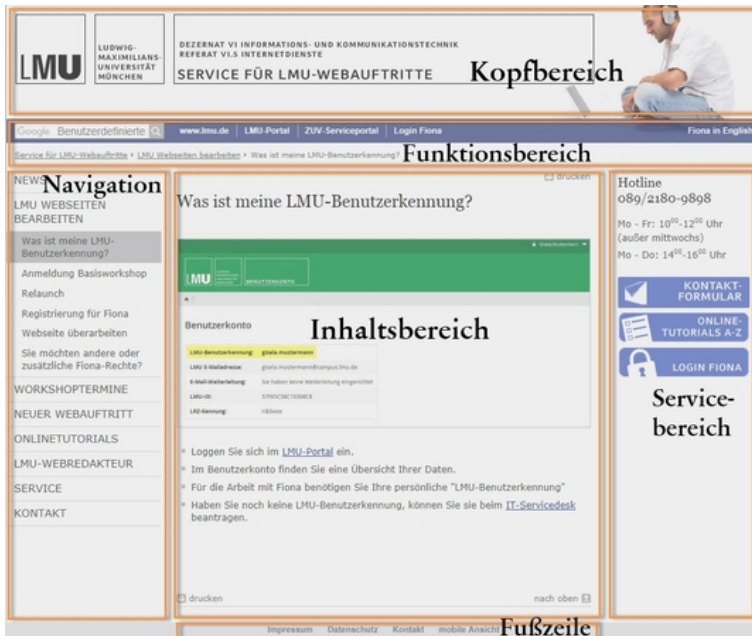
LMU LUDWIG-MAXIMILIANS-UNIVERSITÄT MÜNCHEN

DEZERNAT VI INFORMATIONS- UND KOMMUNIKATIONSTECHNIK
REFERAT VI.5 INTERNETDIENSTE
SERVICE FÜR LMU-WEBAUFTRITTE

Kopfbereich

Google Benutzerdefinierte | www.lmu.de | LMU-Portal | ZUV-Serviceportal | Login Fiona | Fiona in English

Service für LMU-Webauftritte › LMU Webseiten bearbeiten › Was ist meine LMU-Benutzerkennung?

Funktionsbereich

NEWS

Navigation

LMU WEBSEITEN BEARBEITEN
Was ist meine LMU-Benutzerkennung?
Anmeldung Basisworkshop
Relaunch
Registrierung für Fiona
Webseite überarbeiten
Sie möchten andere oder zusätzliche Fiona-Rechte?
WORKSHOPTERMINE
NEUER WEBAUFTRITT
ONLINETUTORIALS
LMU-WEBREDAKTEUR
SERVICE
KONTAKT

drucken

Was ist meine LMU-Benutzerkennung?

LMU BENUTZERKONTO

Benutzerkonto

Inhaltsbereich

| LMU-Benutzerkennung: | gisela.mustermann |
|---|---|
| LMU E-Mailadresse: | gisela.mustermann@campus.lmu.de |
| E-Mail-Weiterleitung: | Sie haben keine Weiterleitung eingerichtet |
| LMU-ID: | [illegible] |
| LRZ-Kennung: | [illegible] |

Loggen Sie sich im LMU-Portal ein.
Im Benutzerkonto finden Sie eine Übersicht Ihrer Daten.
Für die Arbeit mit Fiona benötigen Sie Ihre persönliche "LMU-Benutzerkennung"
Haben Sie noch keine LMU-Benutzerkennung, können Sie sie beim IT-Servicedesk beantragen.

drucken

nach oben

Hotline
089/2180-9898
Mo - Fr: $10^{00}$-$12^{00}$ Uhr (außer mittwochs)
Mo - Do: $14^{00}$-$16^{00}$ Uhr

KONTAKT-FORMULAR
ONLINE-TUTORIALS A-Z
LOGIN FIONA

Service-bereich

Impressum Datenschutz Kontakt mobile Ansicht

Fußzeile